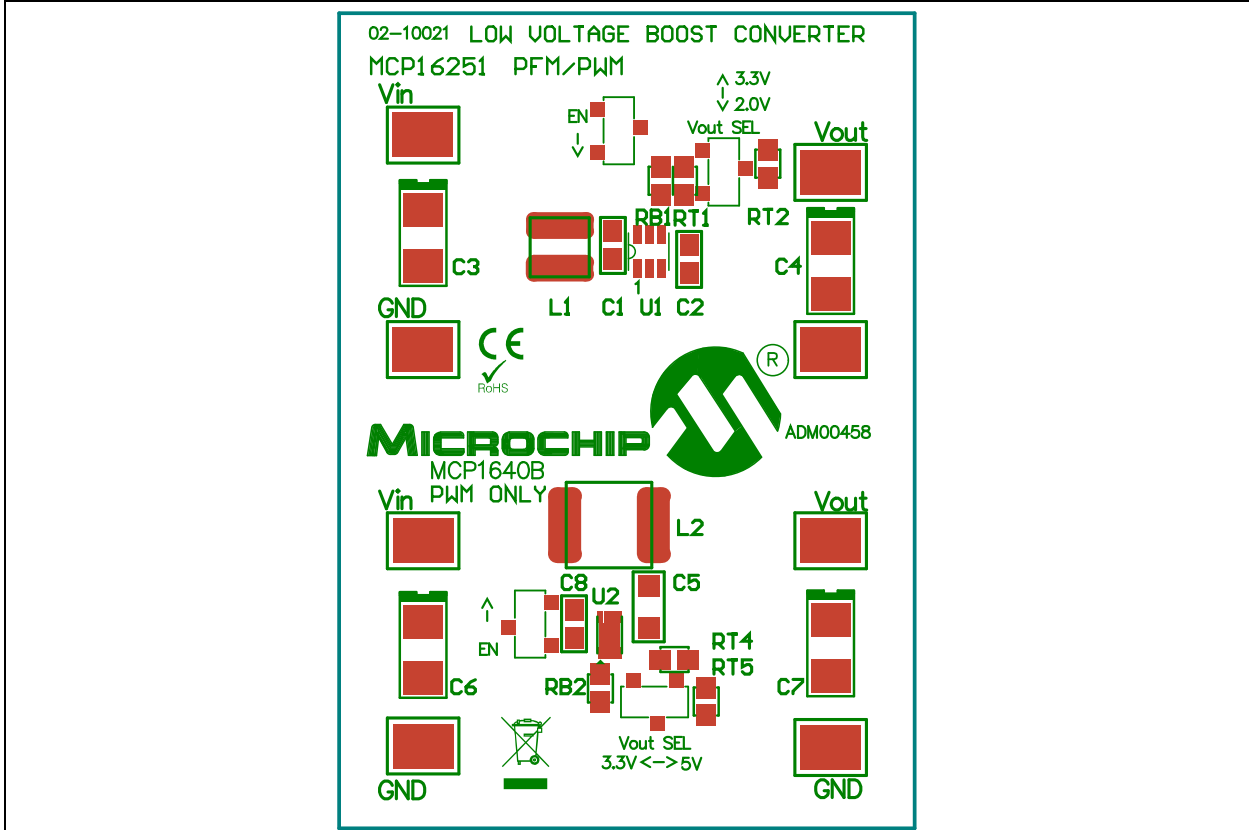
02-10021 LOW VOLTAGE BOOST CONVERTER

MCP16251 PFM/PWM

3.3V
2.0V

Vin

EN

Vout SEL

Vout

RB1 RT1

RT2

C3

C4

1

L1 C1 U1 C2

GND

CE

RoHS

R

MICROCHIP

ADM00458

MCP1640B
PWM ONLY

Vin

Vout

L2

C8 U2

C5

EN

RT4
RT5

C6

RB2

C7

Vout SEL
3.3V<–>5V

GND

GND